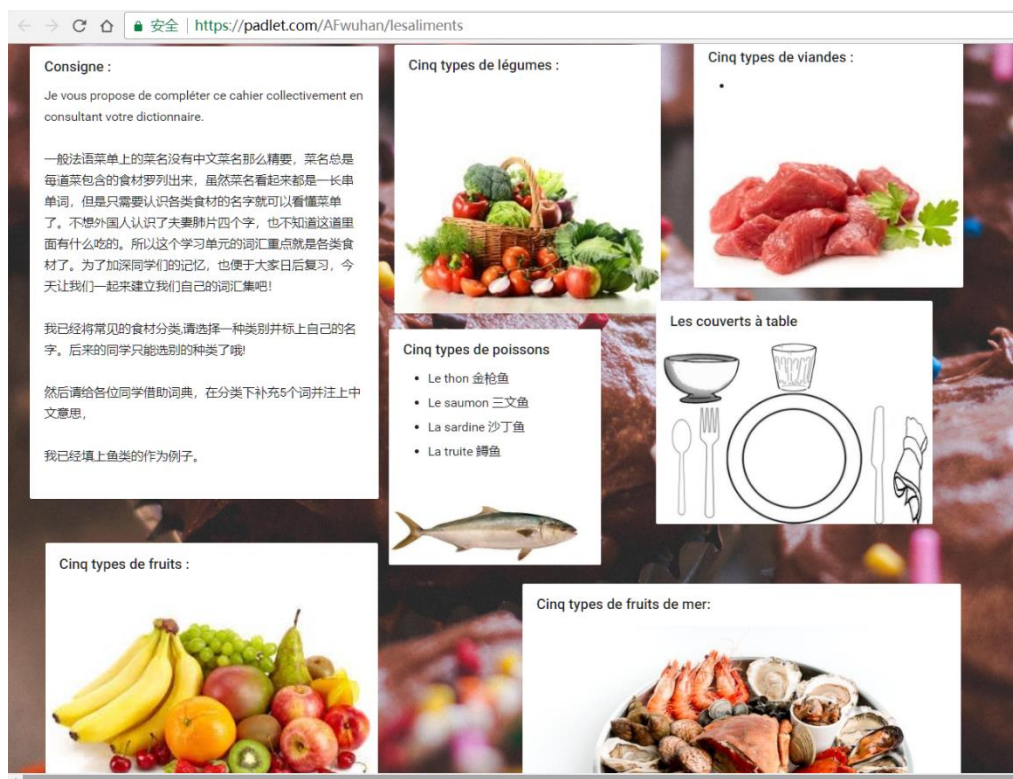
安全 | https://padlet.com/AFwuhan/lesaliments

Consigne :

Je vous propose de compléter ce cahier collectivement en consultant votre dictionnaire.

一般法语菜单上的菜名没有中文菜名那么精要，菜名总是每道菜包含的食材罗列出来，虽然菜名看起来都是一长串单词，但是只需要认识各类食材的名字就可以看懂菜单了。不想外国人认识了夫妻肺片四个字，也不知道这道里面有什么吃的。所以这个学习单元的词汇重点就是各类食材了。为了加深同学们的记忆，也便于大家日后复习，今天让我们一起来建立我们自己的词汇集吧！

我已经将常见的食材分类,请选择一种类别并标上自己的名字。后来的同学只能选别的种类了哦!

然后请给各位同学借助词典，在分类下补充5个词并注上中文意思，

我已经填上鱼类的作为例子。

Cinq types de légumes :

Cinq types de viandes :

•

Cinq types de poissons

• Le thon 金枪鱼
• Le saumon 三文鱼
• La sardine 沙丁鱼
• La truite 鳟鱼

Les couverts à table

Cinq types de fruits :

Cinq types de fruits de mer: